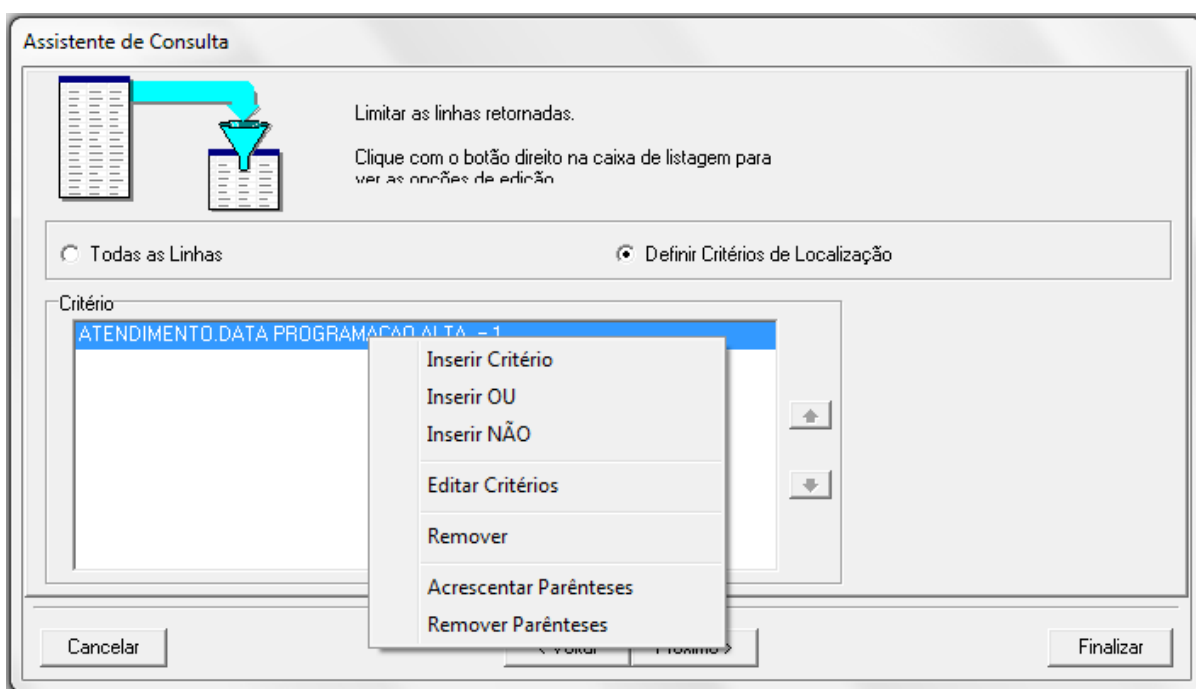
Assistente de Consulta

Limitar as linhas retornadas.

Clique com o botão direito na caixa de listagem para ver as opções de edição

Todas as Linhas

Definir Critérios de Localização

Critério

ATENDIMENTO.DATA PROGRAMACAO ALTA = 1

Inserir Critério
Inserir OU
Inserir NÃO
Editar Critérios
Remover
Acrescentar Parênteses
Remover Parênteses

Cancelar

< Voltar

Próximo >

Finalizar